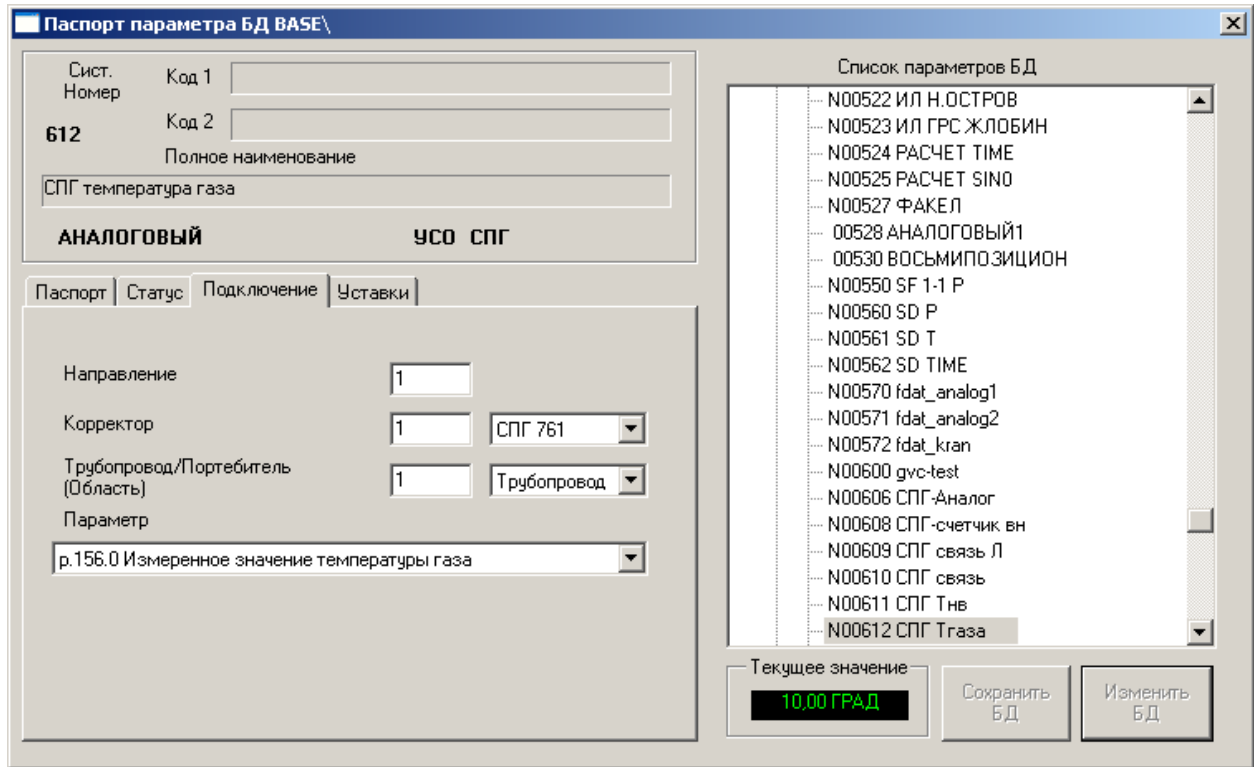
Паспорт параметра БД BASE\

Сист. Номер
612
Код 1
Код 2
Полное наименование
СПГ температура газа
АНАЛОГОВЫЙ
УСО СПГ

Паспорт | Статус | Подключение | Уставки

Направление 1
Корректор 1 СПГ 761
Трубопровод/Портебитель (Область) 1 Трубопровод
Параметр
р.156.0 Измеренное значение температуры газа

Список параметров БД
N00522 ИЛ Н.ОСТРОВ
N00523 ИЛ ГРС ЖЛОБИН
N00524 РАСЧЕТ TIME
N00525 РАСЧЕТ SIN0
N00527 ФАКЕЛ
00528 АНАЛОГОВЫЙ1
00530 ВОСЬМИПОЗИЦИОН
N00550 SF 1-1 P
N00560 SD P
N00561 SD T
N00562 SD TIME
N00570 fdat_analog1
N00571 fdat_analog2
N00572 fdat_kran
N00600 gvc-test
N00606 СПГ-Аналог
N00608 СПГ-счетчик вн
N00609 СПГ связь Л
N00610 СПГ связь
N00611 СПГ Тнв
N00612 СПГ Тгаза

Текущее значение
10,00 ГРАД
Сохранить БД
Изменить БД